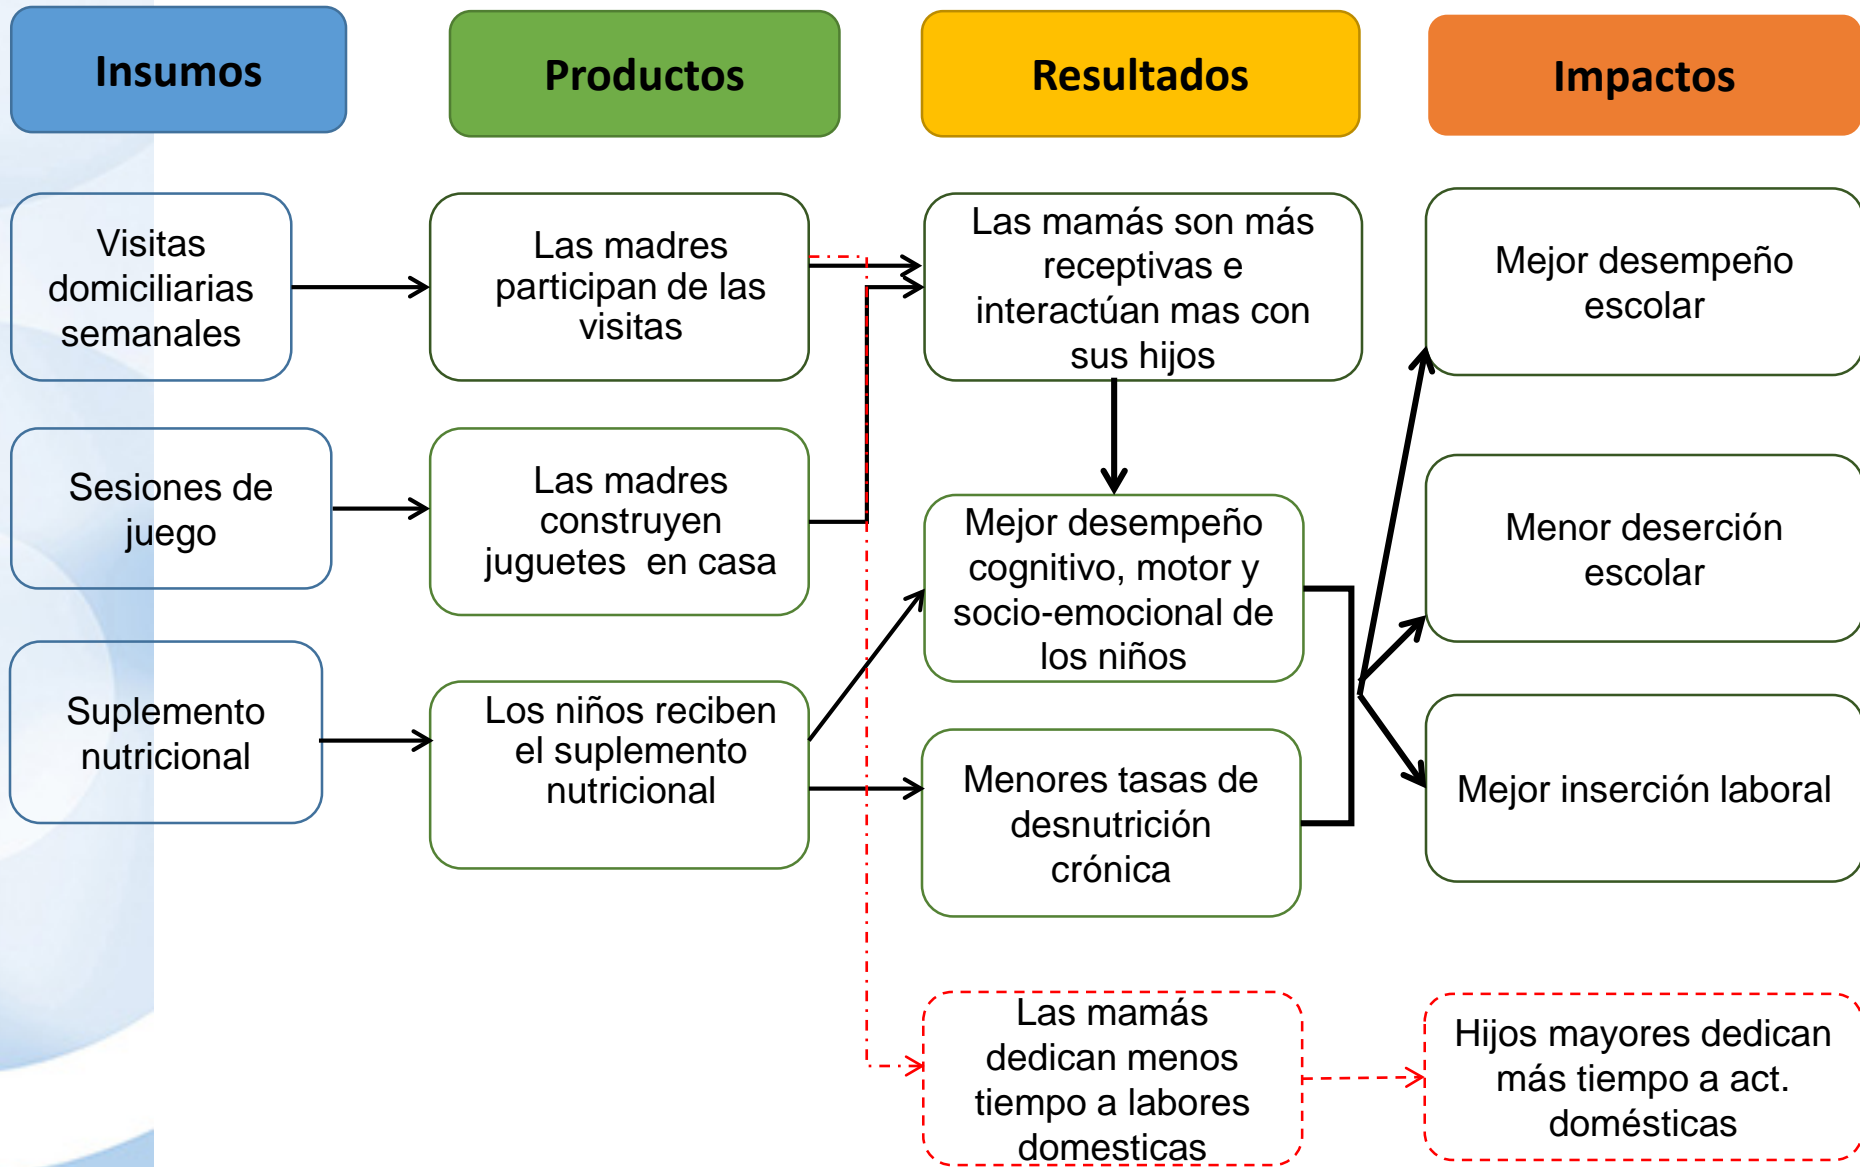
Insumos

Productos

Resultados

Impactos

Visitas domiciliarias semanales

Las madres participan de las visitas

Las mamás son más receptivas e interactúan mas con sus hijos

Mejor desempeño escolar

Sesiones de juego

Las madres construyen juguetes en casa

Mejor desempeño cognitivo, motor y socio-emocional de los niños

Menor deserción escolar

Suplemento nutricional

Los niños reciben el suplemento nutricional

Menores tasas de desnutrición crónica

Mejor inserción laboral

Las mamás dedican menos tiempo a labores domesticas

Hijos mayores dedican más tiempo a act. domésticas